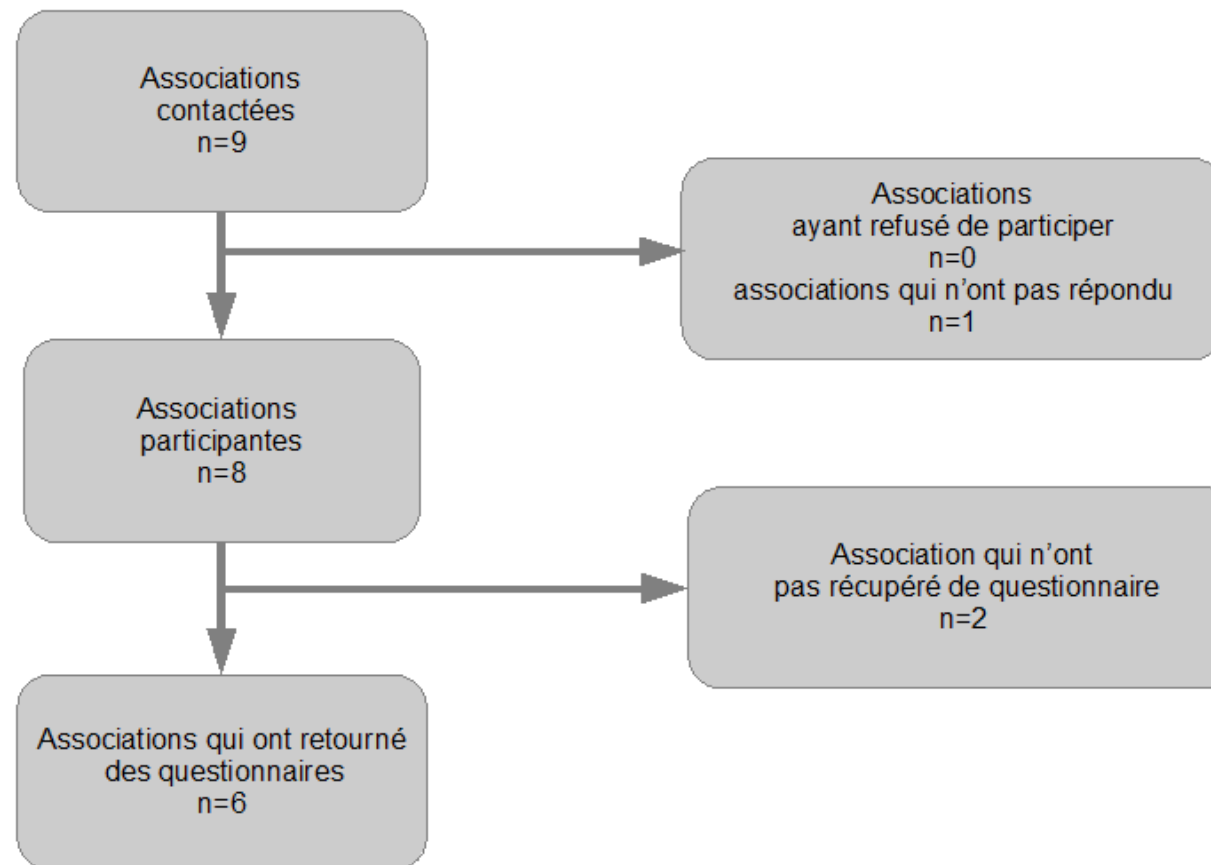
Associations contactées
n=9

Associations ayant refusé de participer
n=0
associations qui n'ont pas répondu
n=1

Associations participantes
n=8

Association qui n'ont pas récupéré de questionnaire
n=2

Associations qui ont retourné des questionnaires
n=6